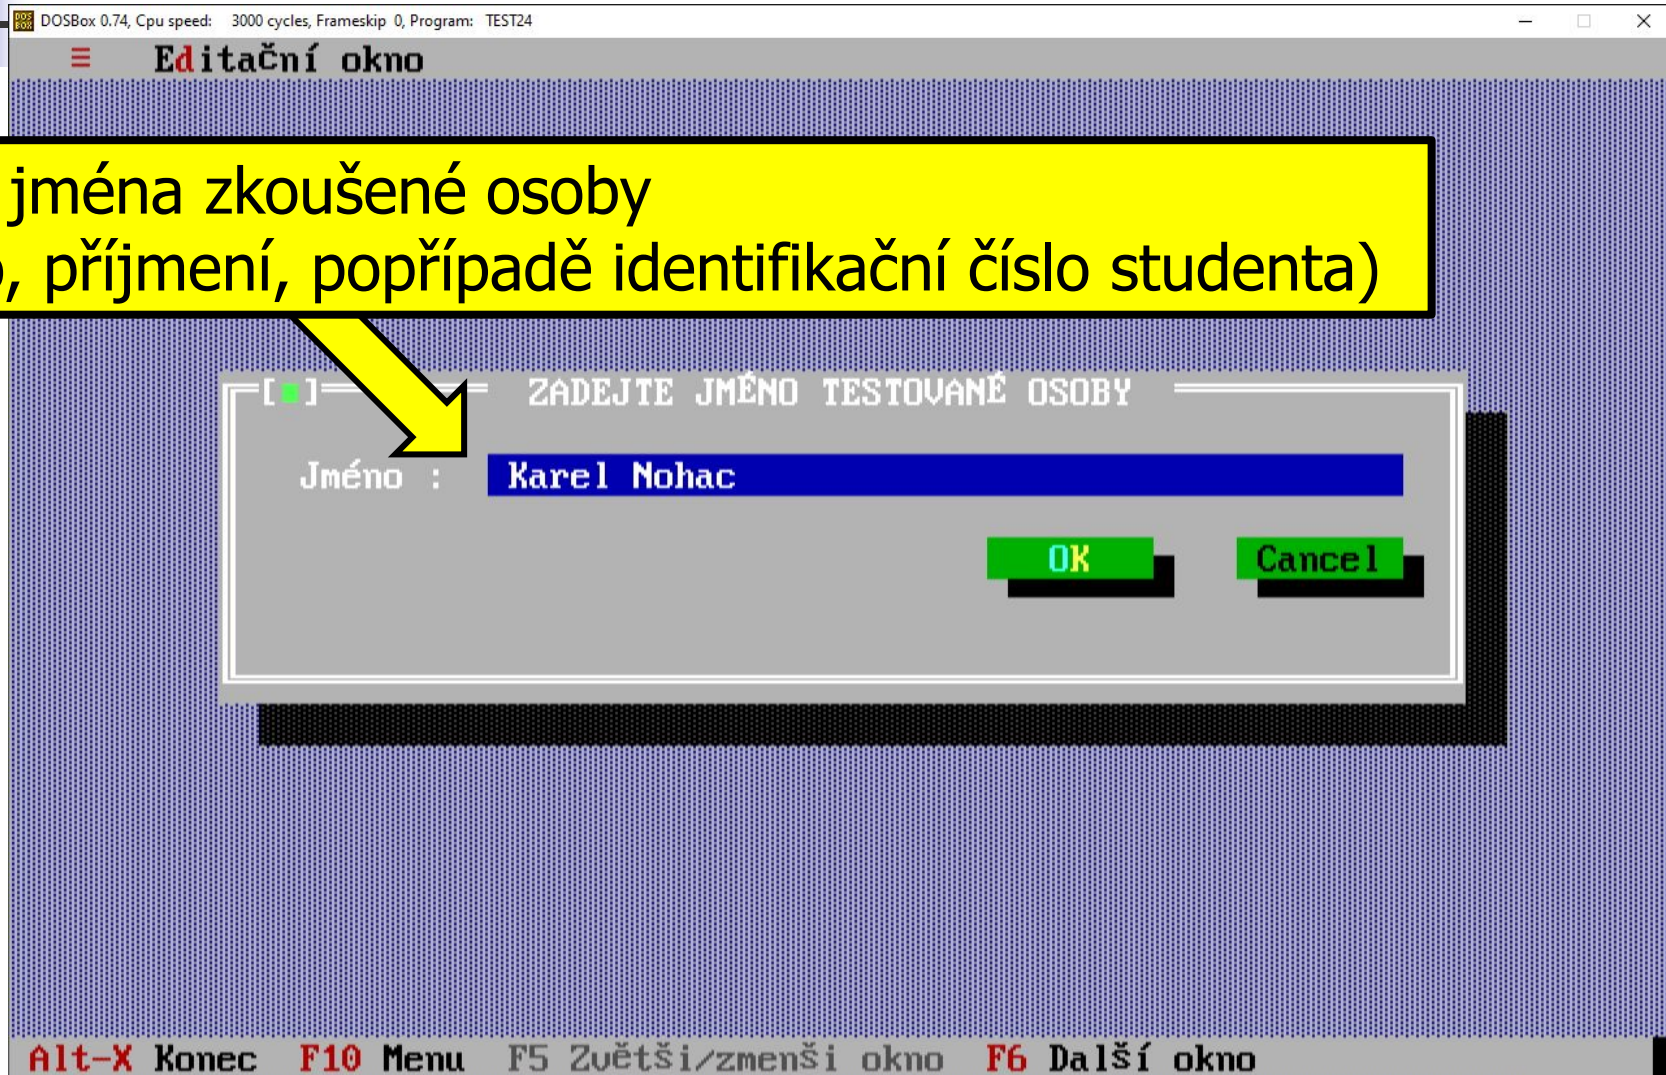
DOSBox 0.74, Cpu speed: 3000 cycles, Frameskip 0, Program: TEST24

≡ Editační okno

jména zkoušené osoby
, příjmení, popřípadě identifikační číslo studenta)

[■] ZADEJTE JMÉNO TESTOVANÉ OSOBY

Jméno : Karel Nohac

OK

Cancel

Alt-X Konec F10 Menu F5 Zvětši/zmenši okno F6 Další okno